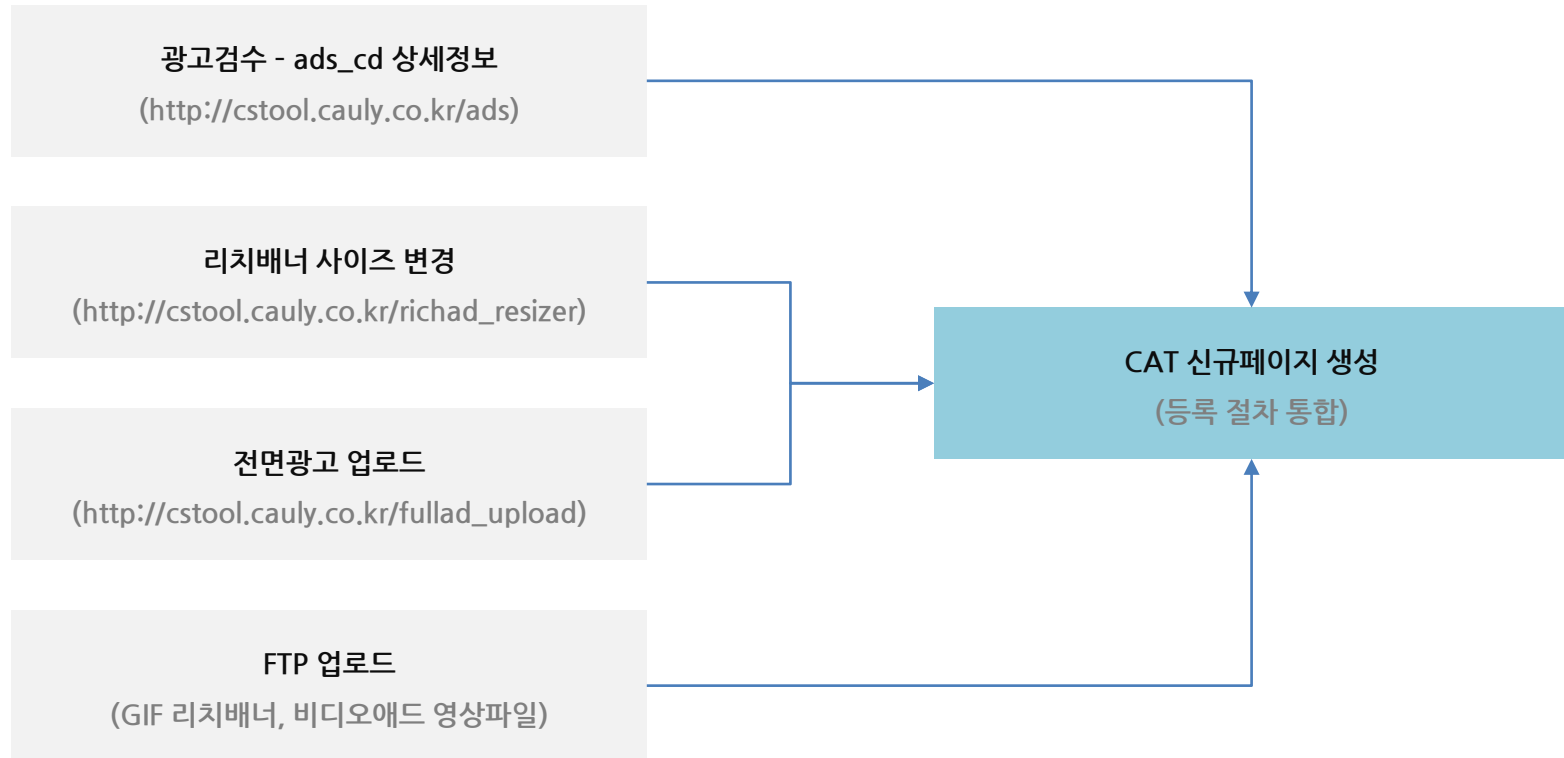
광고검수 - ads_cd 상세정보
(http://cstool.cauly.co.kr/ads)

리치배너 사이즈 변경
(http://cstool.cauly.co.kr/richad_resizer)

전면광고 업로드
(http://cstool.cauly.co.kr/fullad_upload)

FTP 업로드
(GIF 리치배너, 비디오애드 영상파일)

CAT 신규페이지 생성
(등록 절차 통합)